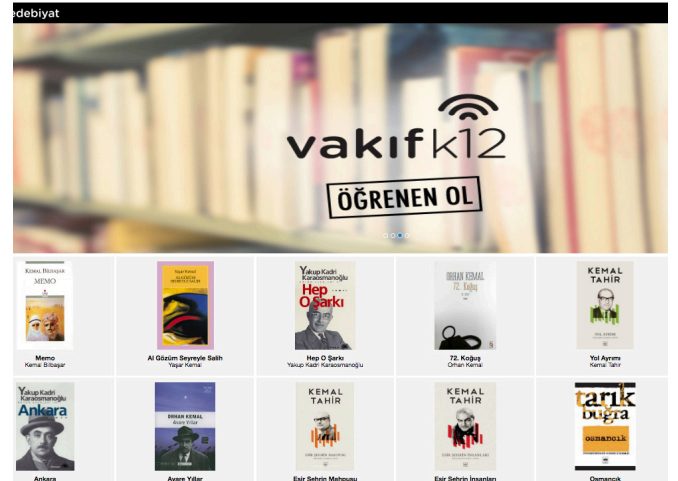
edebiyat

vakıfk12
ÖĞRENEN OL

KEMAL BİLBAŞAR
MEMO
Memo
Kemal Bilbaşar

Yaşar Kemal
Al Gözüm Seyreyle Salih
Yaşar Kemal

Yakup Kadri Karaosmanoğlu
Hep O Şarkı
Hep O Şarkı
Yakup Kadri Karaosmanoğlu

ORHAN KEMAL
72. Koğuş
72. Koğuş
Orhan Kemal

KEMAL TAHİR
Yol Ayrımı
Kemal Tahir

Yakup Kadri Karaosmanoğlu
Ankara
Ankara

ORHAN KEMAL
Avare Yıllar
Avare Yıllar

KEMAL TAHİR
Esir Şehrin Mahpusu

KEMAL TAHİR
Esir Şehrin İnsanları

tarık buğra
osmancık
Osmancık